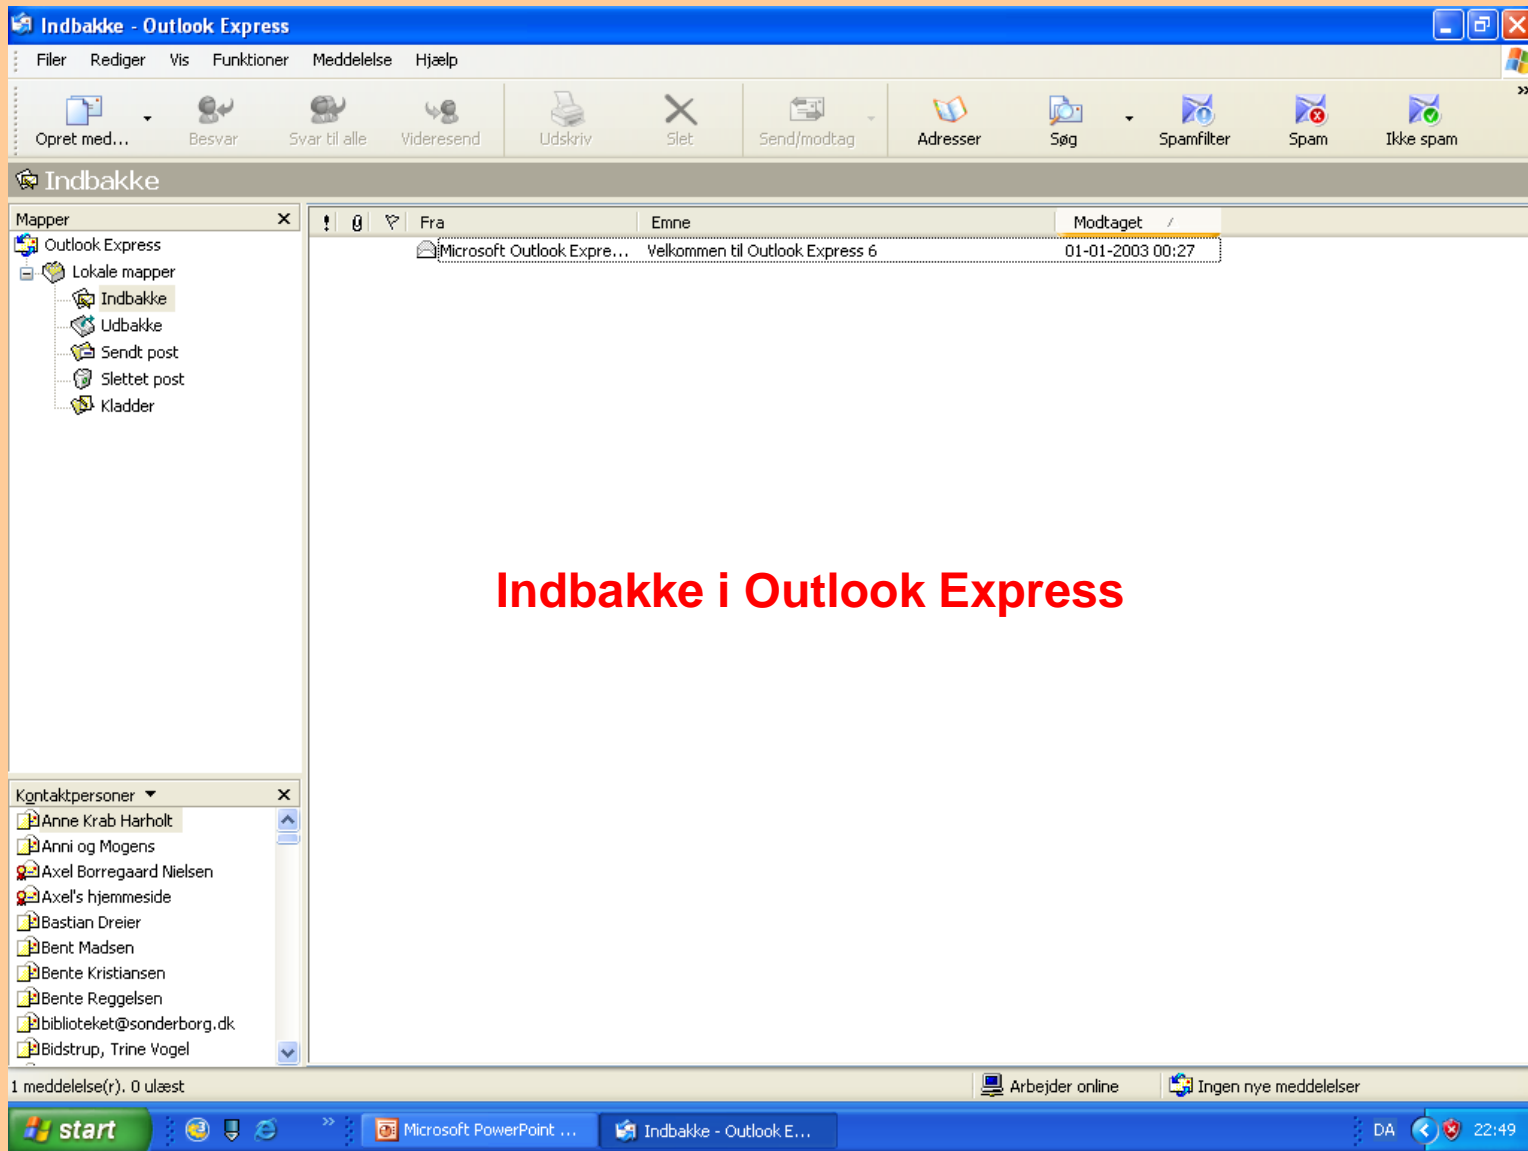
Indbakke - Outlook Express

Filer Rediger Vis Funktioner Meddelelse Hjælp

Opret med... Besvar Svar til alle Videresend Udskriv Slet Send/modtag Adresser Søg Spamfilter Spam Ikke spam

Indbakke

Mapper

Outlook Express
Lokale mapper
Indbakke
Udbakke
Sendt post
Slettet post
Kladder

| ! | 0 | ▽ | Fra | Emne | Modtaget |
|---|---|---|---|---|---|
| | | | Microsoft Outlook Expre... | Velkommen til Outlook Express 6 | 01-01-2003 00:27 |

Indbakke i Outlook Express

Kontaktpersoner

Anne Krab Harholt
Anni og Mogens
Axel Borregaard Nielsen
Axel's hjemmeside
Bastian Dreier
Bent Madsen
Bente Kristiansen
Bente Reggelsen
biblioteket@sonderborg.dk
Bidstrup, Trine Vogel

1 meddelelse(r), 0 ulæst

Arbejder online

Ingen nye meddelelser

start

Microsoft PowerPoint ...

Indbakke - Outlook E...

DA

22:49